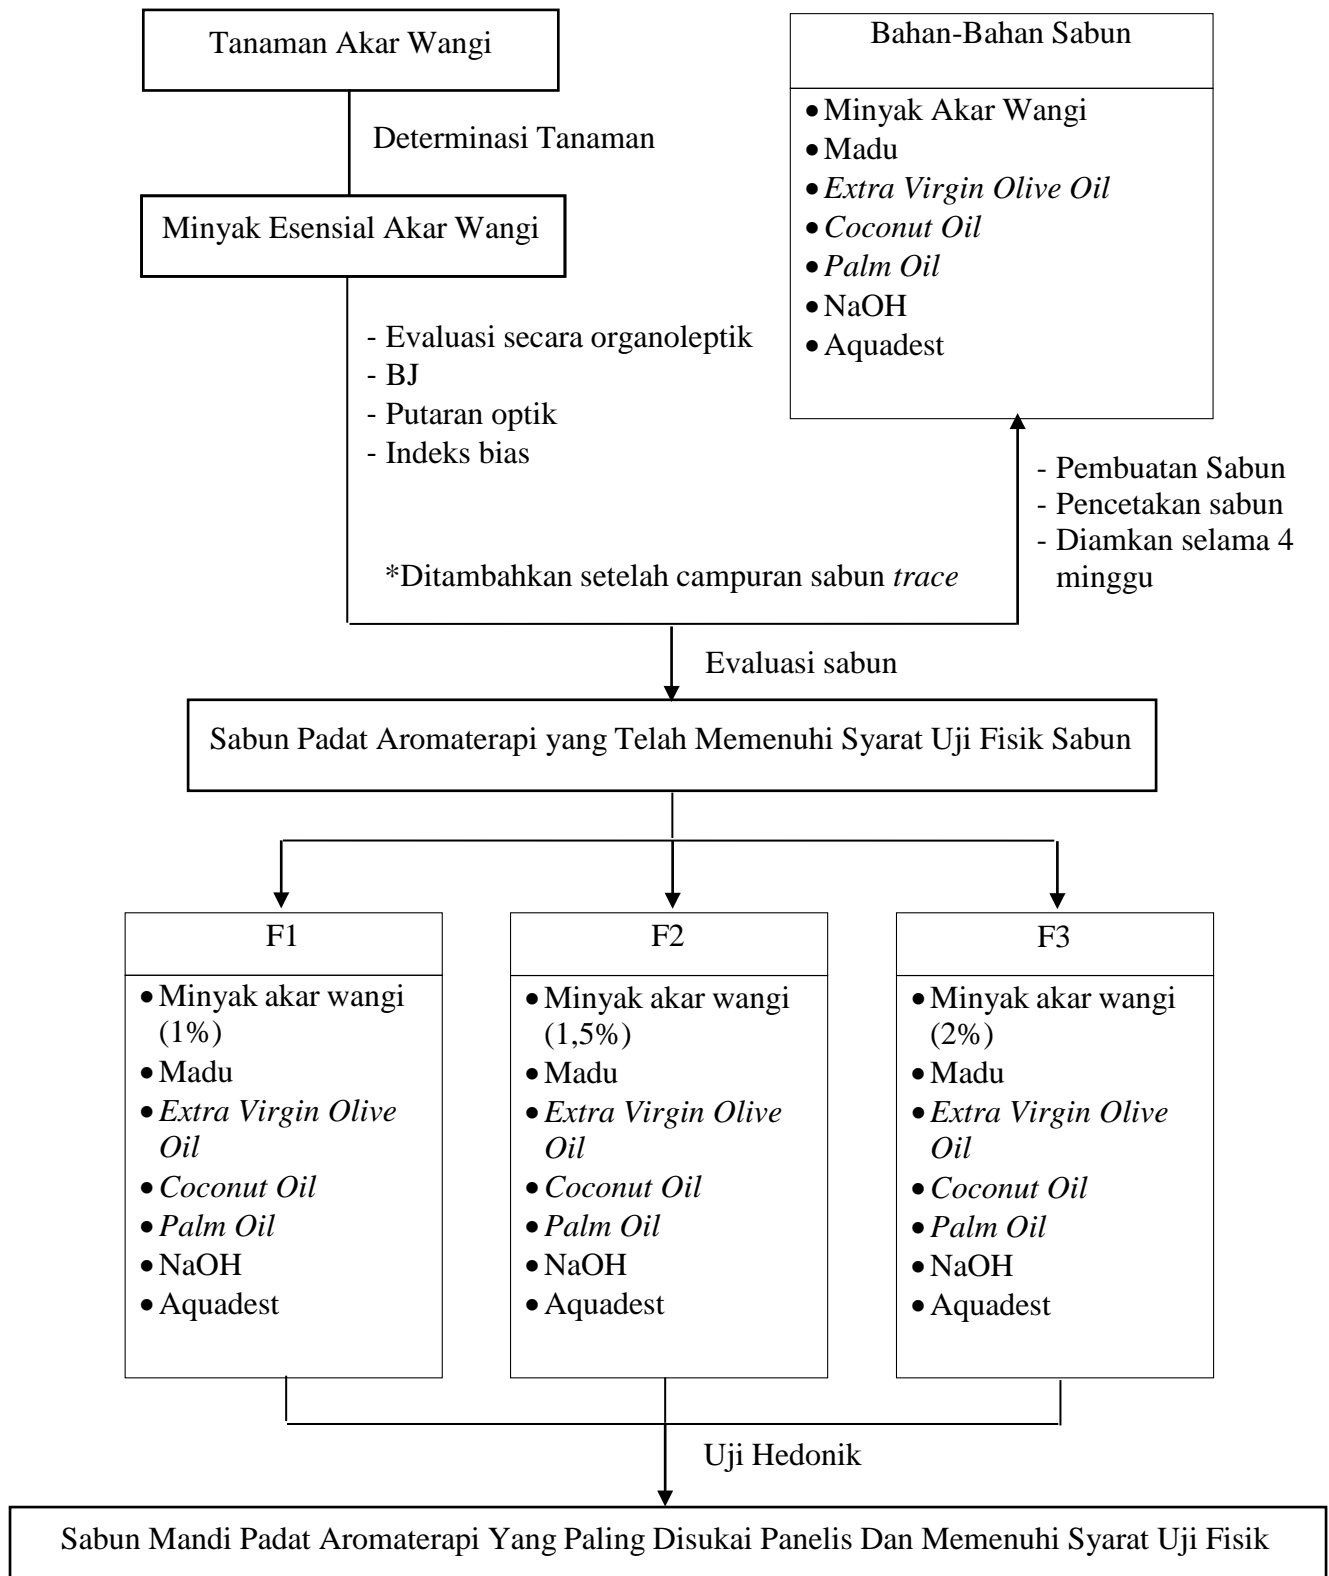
Tanaman Akar Wangi

Determinasi Tanaman

Minyak Esensial Akar Wangi

- Evaluasi secara organoleptik
- BJ
- Putaran optik
- Indeks bias

*Ditambahkan setelah campuran sabun *trace*

Bahan-Bahan Sabun

- Minyak Akar Wangi
- Madu
- *Extra Virgin Olive Oil*
- *Coconut Oil*
- *Palm Oil*
- NaOH
- Aquadest

- Pembuatan Sabun
- Pencetakan sabun
- Diamkan selama 4 minggu

Evaluasi sabun

Sabun Padat Aromaterapi yang Telah Memenuhi Syarat Uji Fisik Sabun

F1

- Minyak akar wangi (1%)
- Madu
- *Extra Virgin Olive Oil*
- *Coconut Oil*
- *Palm Oil*
- NaOH
- Aquadest

F2

- Minyak akar wangi (1,5%)
- Madu
- *Extra Virgin Olive Oil*
- *Coconut Oil*
- *Palm Oil*
- NaOH
- Aquadest

F3

- Minyak akar wangi (2%)
- Madu
- *Extra Virgin Olive Oil*
- *Coconut Oil*
- *Palm Oil*
- NaOH
- Aquadest

Uji Hedonik

Sabun Mandi Padat Aromaterapi Yang Paling Disukai Panelis Dan Memenuhi Syarat Uji Fisik